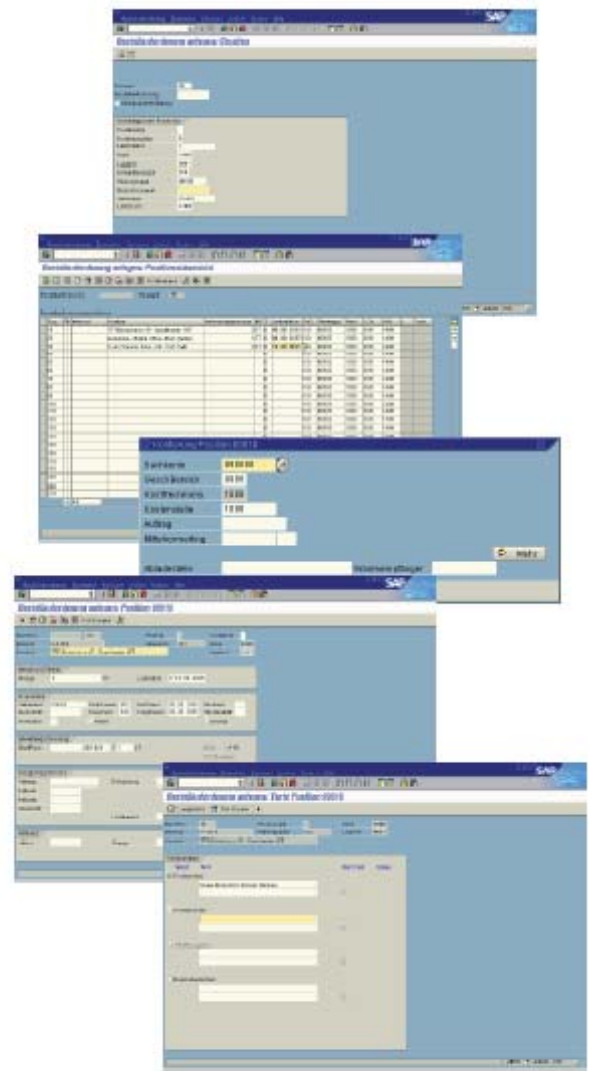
SAP

Bestellanforderung anlegen: Einstieg

SAP

Bestellanforderung anlegen: Positionsübersicht

Kontierung Position 00010

Sachkonto	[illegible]

Geschäftsbereich	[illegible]

Kostenstelle	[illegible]

Kostenstelle	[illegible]

Auftrag

Mitteilung

Mehr

Abladestelle

Warenempfänger

SAP

Bestellanforderung anlegen: Position 00010

SAP

Bestellanforderung anlegen: Texte Position 00010